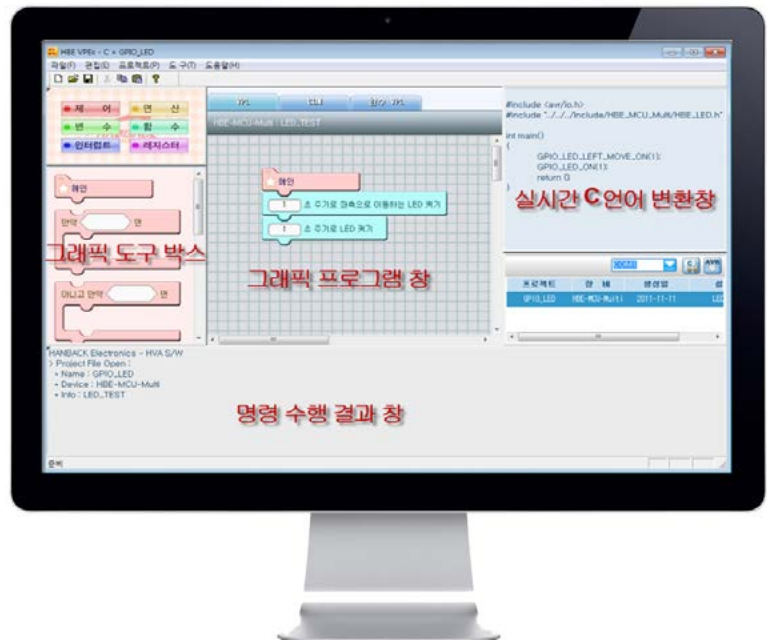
HBE VPEx - C < GPIO_LED

파일(F) 편집(E) 프로젝트(P) 도구(T) 도움말(H)

제 어
연 산
변 수
함 수
인터럽트
레지스터

메인
만약 면
아니고 만약 면

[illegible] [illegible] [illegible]

HBE-MCU-Multi : LED_TEST

메인
1 초 주기로 좌측으로 이동하는 LED 켜기
1 초 주기로 LED 켜기

#include <avr/io.h>
#include "../../../Include/HBE_MCU_Multi/HBE_LED.h"

int main()
{
GPIO_LED_LEFT_MOVE_ON(1);
GPIO_LED_ON(1);
return 0;
}

실시간 C언어 변환창

그래픽 도구 박스

그래픽 프로그램 창

| 프로젝트 | 장 비 | 생성일 | 설 |
|---|---|---|---|
| GPIO_LED | HBE-MCU-Multi | 2011-11-11 | LED |

HANBACK Electronics - HVA S/W
> Project File Open :
+ Name : GPIO_LED
+ Device : HBE-MCU-Multi
+ Info : LED_TEST

명령 수행 결과 창

준비